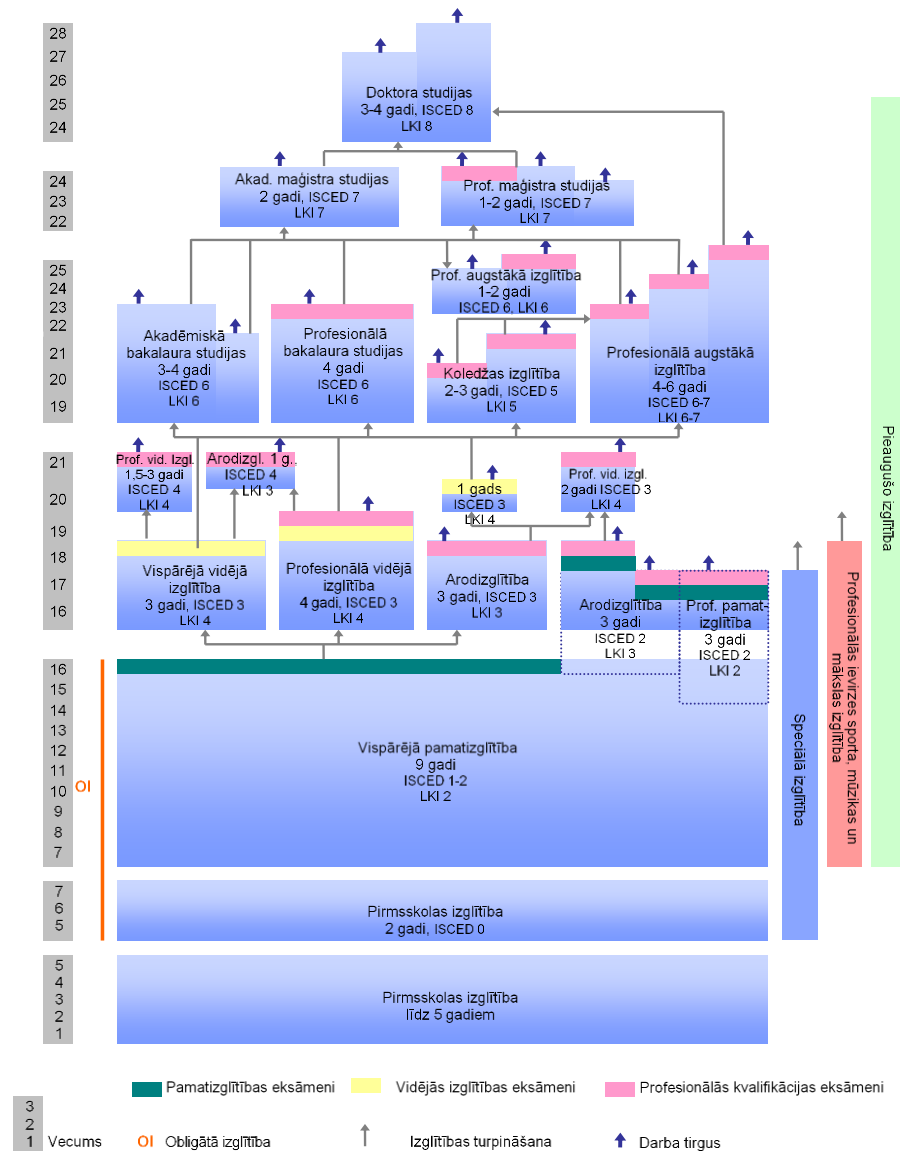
28
27
26
25
24

Doktora studijas
3-4 gadi, ISCED 8
LKI 8

24
23
22

Akad. maģistra studijas
2 gadi, ISCED 7
LKI 7

Prof. maģistra studijas
1-2 gadi, ISCED 7
LKI 7

25
24
23
22
21
20
19

Prof. augstākā izglītība
1-2 gadi
ISCED 6, LKI 6

Akadēmiskā bakalaura studijas
3-4 gadi
ISCED 6
LKI 6

Profesionālā bakalaura studijas
4 gadi
ISCED 6
LKI 6

Koledžas izglītība
2-3 gadi, ISCED 5
LKI 5

Profesionālā augstākā izglītība
4-6 gadi
ISCED 6-7
LKI 6-7

21
20
19
18
17
16

Prof. vid. izgl.
1,5-3 gadi
ISCED 4
LKI 4

Arodizgl. 1 g.
ISCED 4
LKI 3

1 gads
ISCED 3
LKI 4

Prof. vid. izgl.
2 gadi ISCED 3
LKI 4

Vispārējā vidējā izglītība
3 gadi, ISCED 3
LKI 4

Profesionālā vidējā izglītība
4 gadi, ISCED 3
LKI 4

Arodizglītība
3 gadi, ISCED 3
LKI 3

Arodizglītība
3 gadi
ISCED 2
LKI 3

Prof. pamatizglītība
3 gadi
ISCED 2
LKI 2

Pieaugušo izglītība

Profesionālās ievirzes sporta, mūzikas un mākslas izglītība

Speciālā izglītība

16
15
14
13
12
11
10
9
8
7

OI

Vispārējā pamatizglītība
9 gadi
ISCED 1-2
LKI 2

7
6
5

Pirmsskolas izglītība
2 gadi, ISCED 0

5
4
3
2
1

Pirmsskolas izglītība
līdz 5 gadiem

Pamatizglītības eksāmeni
Vidējās izglītības eksāmeni
Profesionālās kvalifikācijas eksāmeni

3
2
1 Vecums
OI Obligātā izglītība
Izglītības turpināšana
Darba tirgus